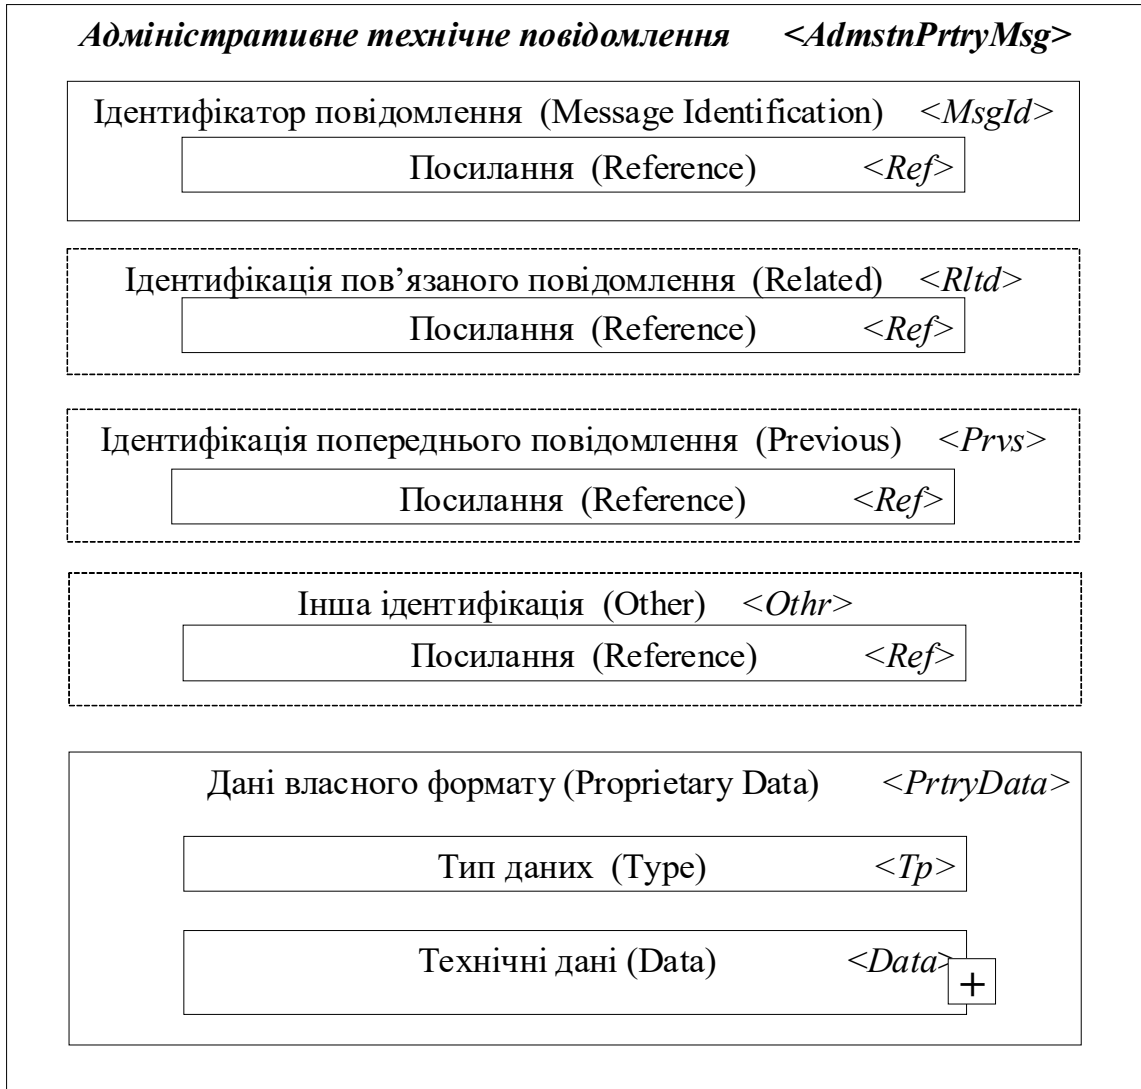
Адміністративне технічне повідомлення <AdmstnPrtryMsg>

Ідентифікатор повідомлення (Message Identification) <MsgId>

Посилання (Reference) <Ref>

Ідентифікація пов’язаного повідомлення (Related) <Rltd>

Посилання (Reference) <Ref>

Ідентифікація попереднього повідомлення (Previous) <Prvs>

Посилання (Reference) <Ref>

Інша ідентифікація (Other) <Othr>

Посилання (Reference) <Ref>

Дані власного формату (Proprietary Data) <PrtryData>

Тип даних (Type) <Tp>

Технічні дані (Data) <Data>

+